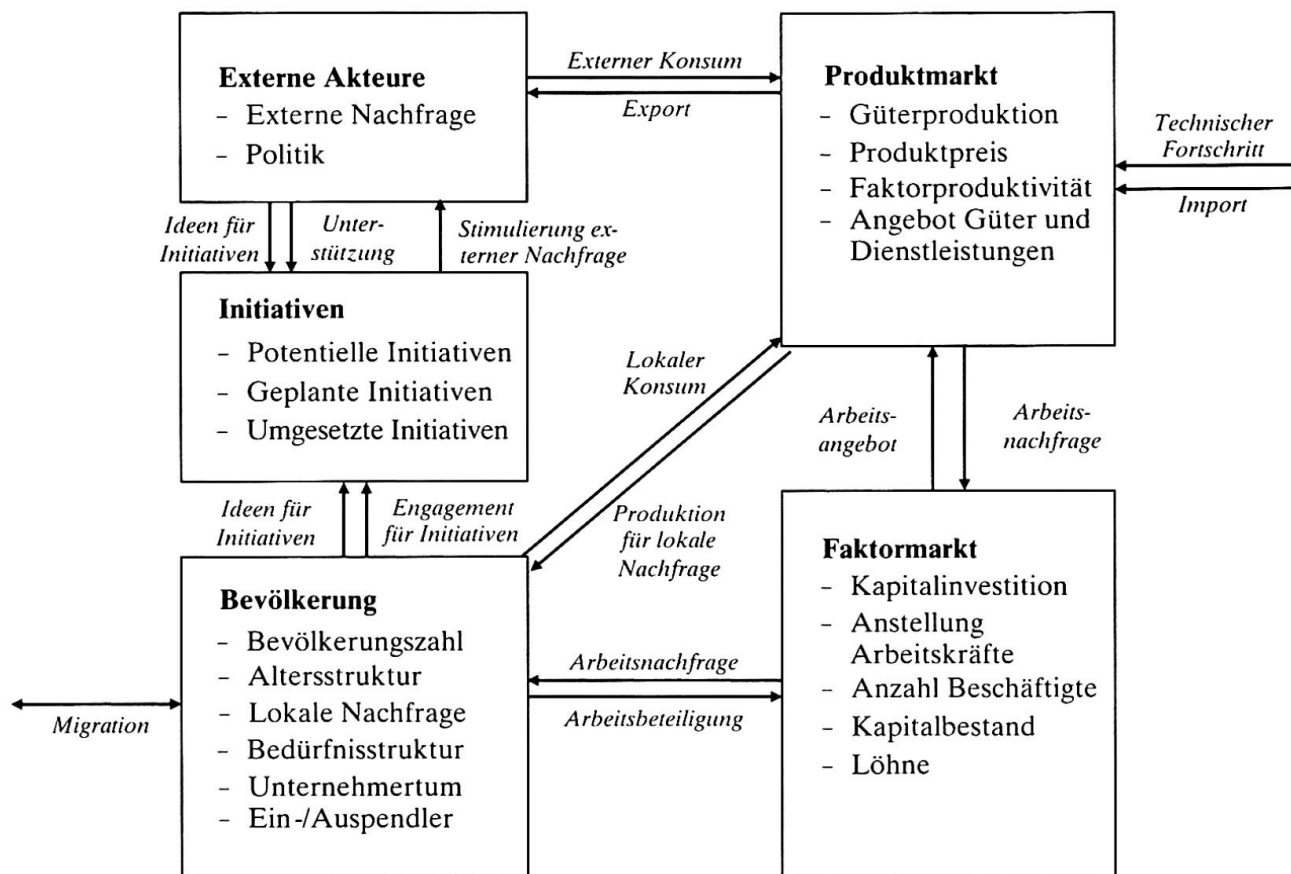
**Externe Akteure**
- Externe Nachfrage
- Politik

*Externer Konsum*

*Export*

**Produktmarkt**
- Güterproduktion
- Produktpreis
- Faktorproduktivität
- Angebot Güter und Dienstleistungen

*Technischer Fortschritt*

*Import*

*Ideen für Initiativen*

*Unterstützung*

*Stimulierung externer Nachfrage*

**Initiativen**
- Potentielle Initiativen
- Geplante Initiativen
- Umgesetzte Initiativen

*Lokaler Konsum*

*Arbeitsangebot*

*Arbeitsnachfrage*

*Ideen für Initiativen*

*Engagement für Initiativen*

*Produktion für lokale Nachfrage*

**Bevölkerung**
- Bevölkerungszahl
- Altersstruktur
- Lokale Nachfrage
- Bedürfnisstruktur
- Unternehmertum
- Ein-/Auspendler

*Migration*

*Arbeitsnachfrage*

*Arbeitsbeteiligung*

**Faktormarkt**
- Kapitalinvestition
- Anstellung Arbeitskräfte
- Anzahl Beschäftigte
- Kapitalbestand
- Löhne